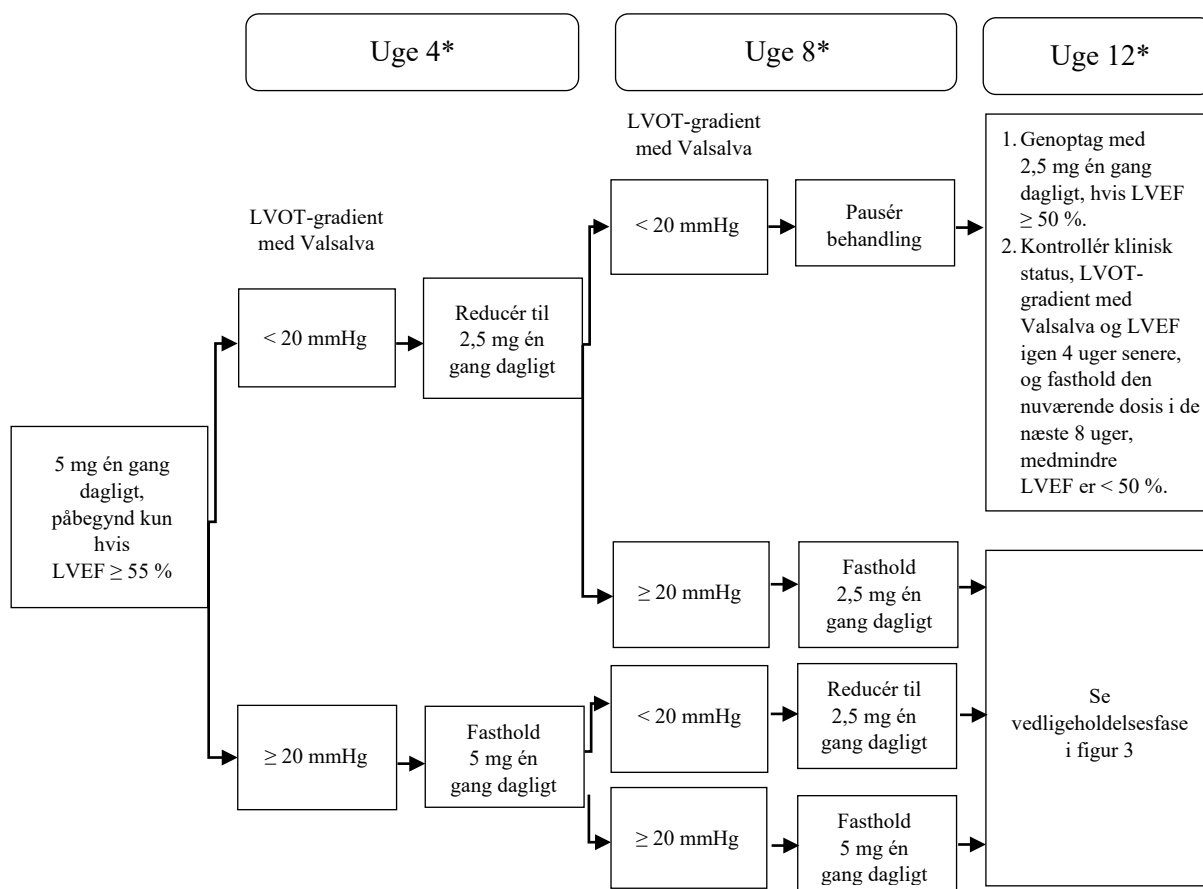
Uge 4*

Uge 8*

Uge 12*

LVOT-gradient med Valsalva

LVOT-gradient med Valsalva

5 mg én gang dagligt, påbegynd kun hvis LVEF ≥ 55 %

< 20 mmHg

Reducér til 2,5 mg én gang dagligt

< 20 mmHg

Pausér behandling

1. Genoptag med 2,5 mg én gang dagligt, hvis LVEF ≥ 50 %.
2. Kontrollér klinisk status, LVOT-gradient med Valsalva og LVEF igen 4 uger senere, og fasthold den nuværende dosis i de næste 8 uger, medmindre LVEF er < 50 %.

≥ 20 mmHg

Fasthold 2,5 mg én gang dagligt

≥ 20 mmHg

Fasthold 5 mg én gang dagligt

< 20 mmHg

Reducér til 2,5 mg én gang dagligt

Se vedligeholdelsesfase i figur 3

≥ 20 mmHg

Fasthold 5 mg én gang dagligt